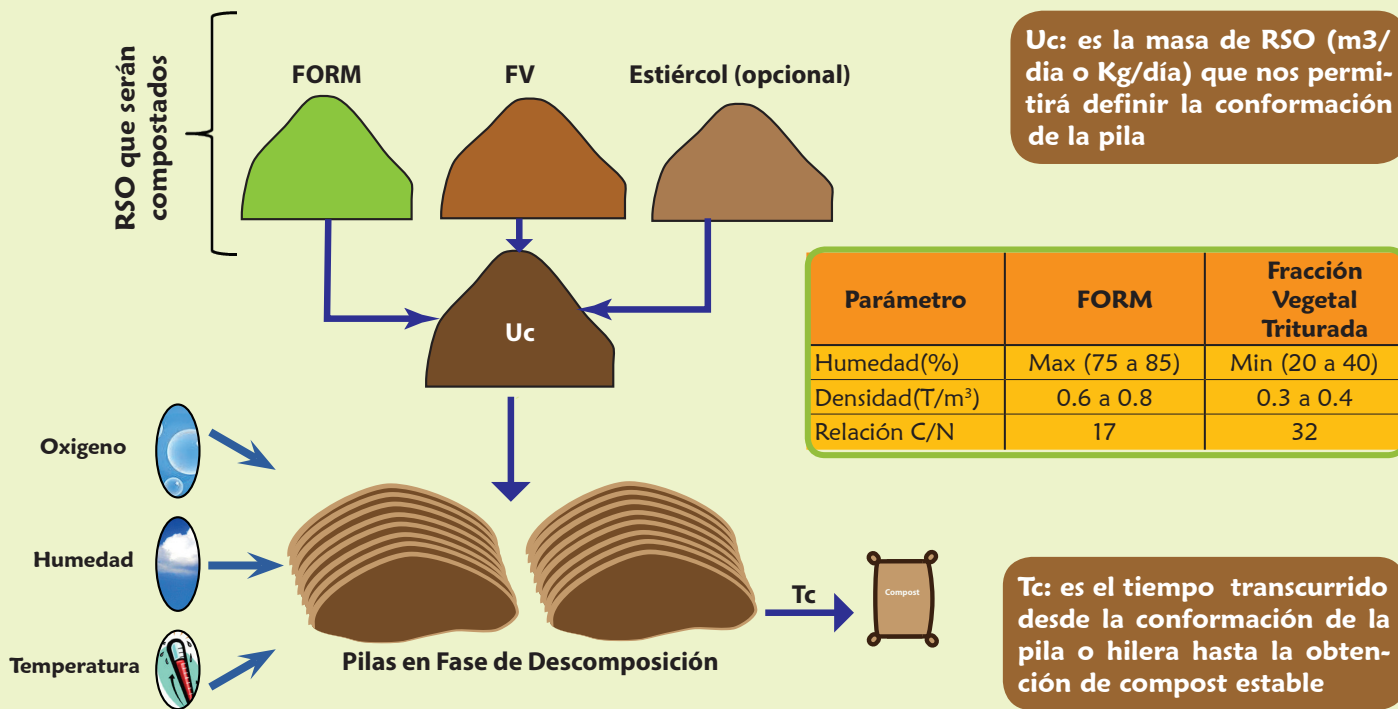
RSO que serán compostados

FORM

FV

Estiércol (opcional)

Uc: es la masa de RSO (m3/dia o Kg/día) que nos permitirá definir la conformación de la pila

Uc

| Parámetro | FORM | Fracción Vegetal Triturada |
|---|---|---|
| Humedad(%) | Max (75 a 85) | Min (20 a 40) |
| Densidad(T/m$^3$) | 0.6 a 0.8 | 0.3 a 0.4 |
| Relación C/N | 17 | 32 |

Oxigeno

Humedad

Temperatura

Tc

Compost

Pilas en Fase de Descomposición

Tc: es el tiempo transcurrido desde la conformación de la pila o hilera hasta la obtención de compost estable